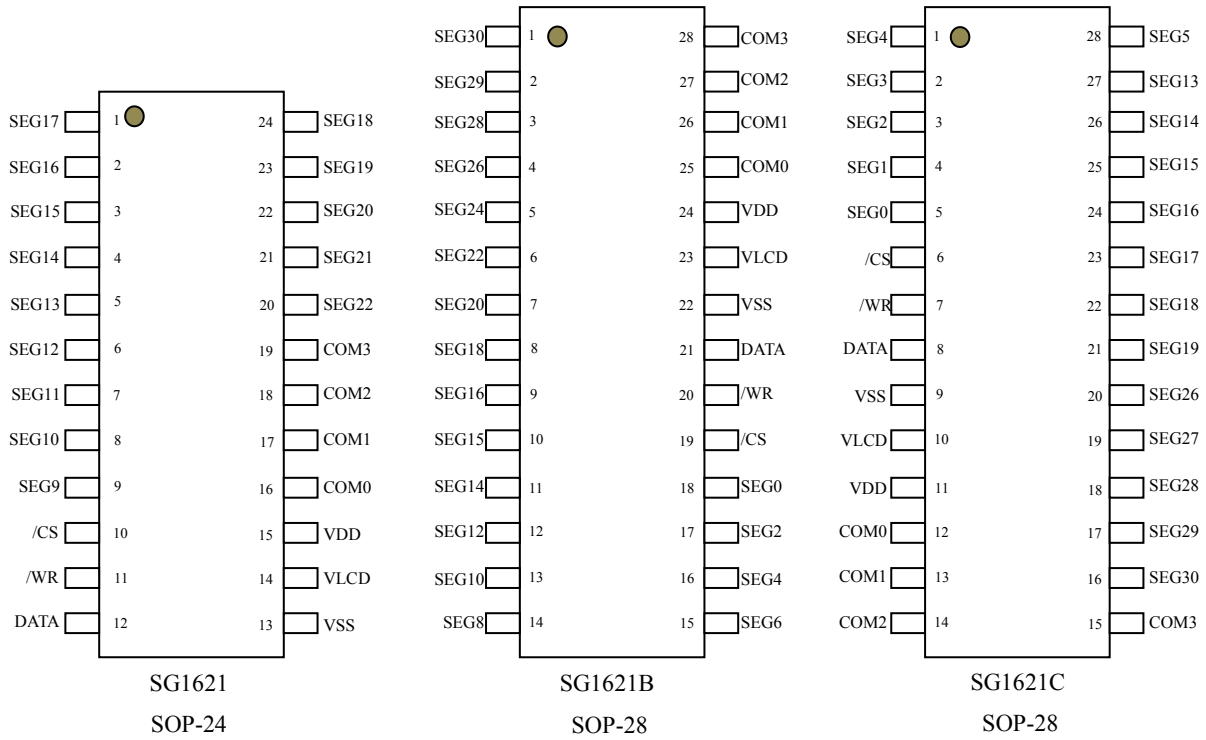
SEG17 1 24 SEG18
SEG16 2 23 SEG19
SEG15 3 22 SEG20
SEG14 4 21 SEG21
SEG13 5 20 SEG22
SEG12 6 19 COM3
SEG11 7 18 COM2
SEG10 8 17 COM1
SEG9 9 16 COM0
/CS 10 15 VDD
/WR 11 14 VLCD
DATA 12 13 VSS

SG1621

SOP-24

SEG30 1 28 COM3
SEG29 2 27 COM2
SEG28 3 26 COM1
SEG26 4 25 COM0
SEG24 5 24 VDD
SEG22 6 23 VLCD
SEG20 7 22 VSS
SEG18 8 21 DATA
SEG16 9 20 /WR
SEG15 10 19 /CS
SEG14 11 18 SEG0
SEG12 12 17 SEG2
SEG10 13 16 SEG4
SEG8 14 15 SEG6

SG1621B

SOP-28

SEG4 1 28 SEG5
SEG3 2 27 SEG13
SEG2 3 26 SEG14
SEG1 4 25 SEG15
SEG0 5 24 SEG16
/CS 6 23 SEG17
/WR 7 22 SEG18
DATA 8 21 SEG19
VSS 9 20 SEG26
VLCD 10 19 SEG27
VDD 11 18 SEG28
COM0 12 17 SEG29
COM1 13 16 SEG30
COM2 14 15 COM3

SG1621C

SOP-28